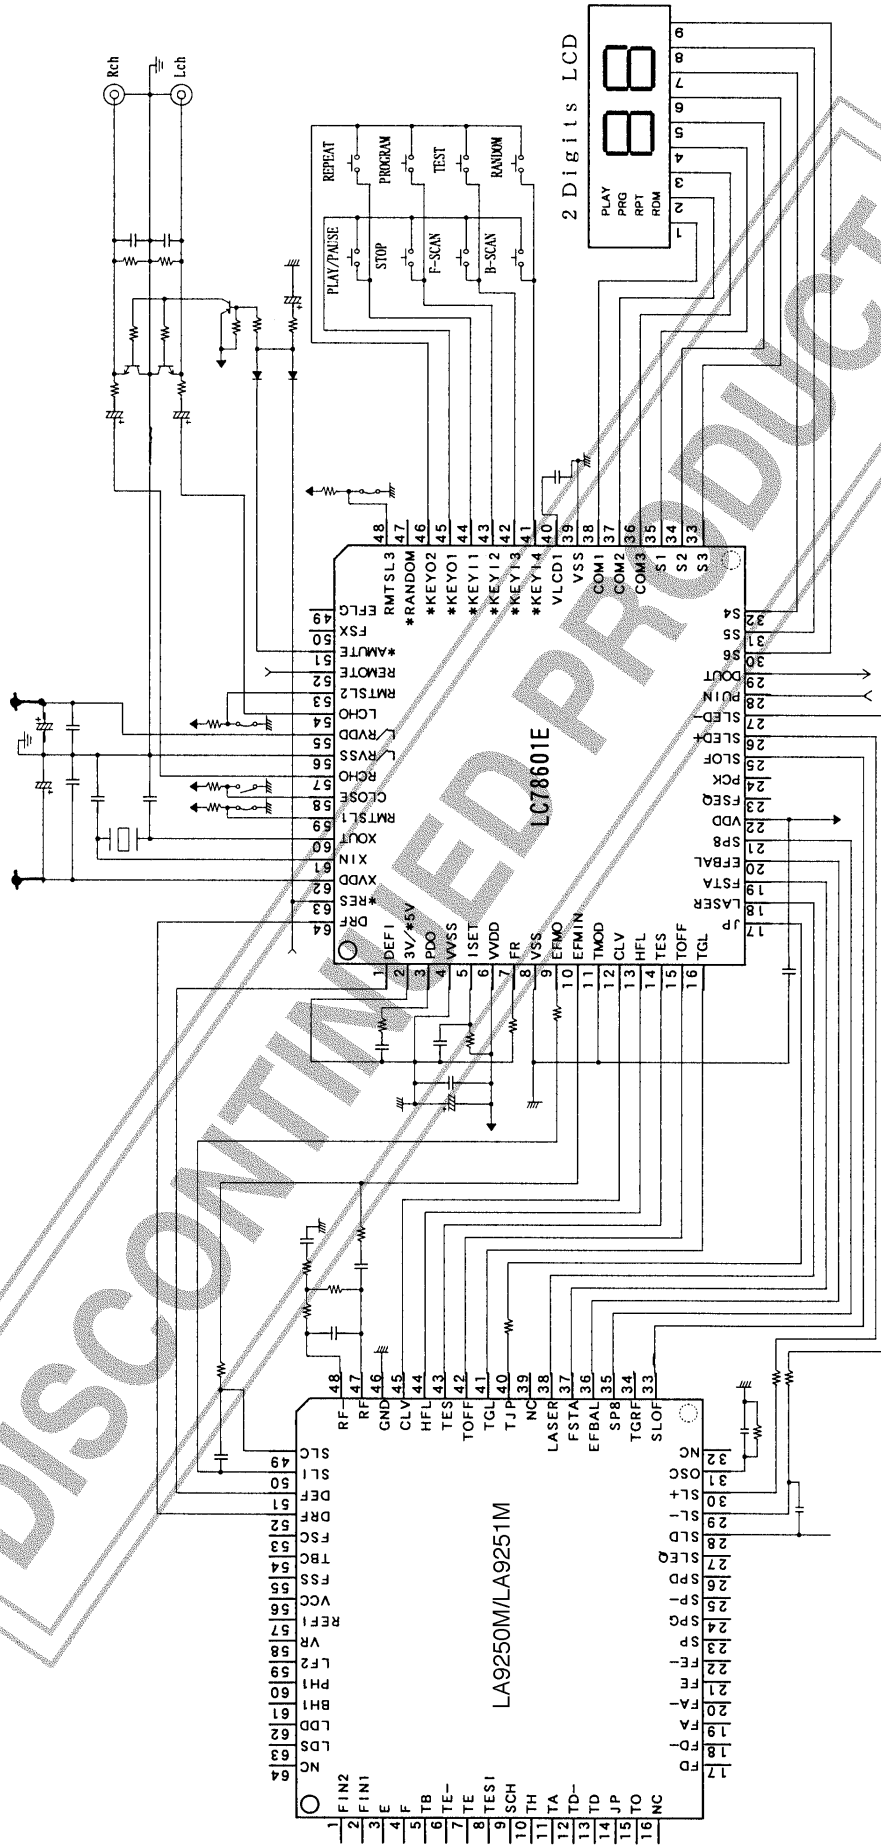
Rch
Lch
REPEAT
PROGRAM
TEST
RANDOM
PLAY/PAUSE
STOP
F-SCAN
B-SCAN
2 Digits LCD
PLAY
PRG
RPT
RDM
1 2 3 4 5 6 7 8 9

LC78601E
1 DEFI
2 3V/*5V
3 PDO
4 VVSS
5 ISET
6 VVDD
7 FR
8 VSS
9 EFMO
10 EFMIN
11 TMOD
12 CLV
13 HFL
14 TES
15 TOFF
16 TGL
17 JP
18 LASER
19 FSTA
20 EFBAL
21 SP8
22 VDD
23 FSEQ
24 PCK
25 SLOF
26 SLED+
27 SLED−
28 PUIN
29 DOUT
30 S6
31 S5
32 S4
33 S3
34 S2
35 S1
36 COM3
37 COM2
38 COM1
39 VSS
40 VLCD1
41 *KEY14
42 *KEY13
43 *KEY12
44 *KEY11
45 *KEYO1
46 *KEYO2
47 *RANDOM
48 RMTSL3
49 EFLG
50 FSX
51 *AMUTE
52 REMOTE
53 RMTSL2
54 LCHO
55 L/RVDD
56 L/RVSS
57 RCHO
58 CLOSE
59 RMTSL1
60 XOUT
61 XIN
62 XVDD
63 *RES
64 DRF

LA9250M/LA9251M
1 FIN2
2 FIN1
3 E
4 F
5 TB
6 TE−
7 TE
8 TESI
9 SCH
10 TH
11 TA
12 TD−
13 TD
14 JP
15 TO
16 NC
17 FD
18 FD−
19 FA
20 FA−
21 FE
22 FE−
23 SP
24 SPG
25 SP−
26 SPD
27 SLEQ
28 SLD
29 SL−
30 SL+
31 OSC
32 NC
33 SLOF
34 TGRF
35 SP8
36 EFBAL
37 FSTA
38 LASER
39 NC
40 TJP
41 TGL
42 TOFF
43 TES
44 HFL
45 CLV
46 GND
47 RF
48 RF−
49 SLC
50 SLI
51 DEF
52 DRF
53 FSC
54 TBC
55 FSS
56 VCC
57 REFI
58 VR
59 LF2
60 PH1
61 BH1
62 LDD
63 LDS
64 NC

DISCONTINUED PRODUCT